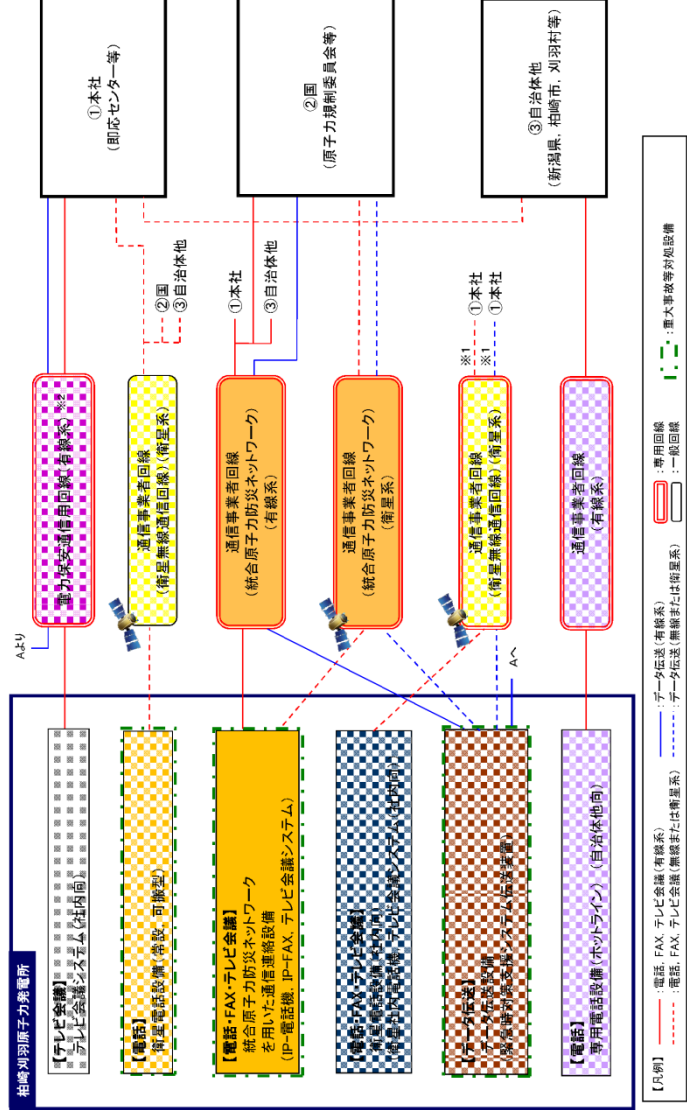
柏崎刈羽原子力発電所

【テレビ会議】
テレビ会議システム（社内向）

【電話】
衛星電話設備（常設、可搬型）

【電話・FAX・テレビ会議】
統合原子力防災ネットワークを用いた通信連絡設備
（IP-電話機、IP-FAX、テレビ会議システム）

【電話・FAX・テレビ会議】
衛星電話設備（社内向）
（衛星社内電話機・テレビ会議システム（社内向））

【データ伝送】
データ伝送設備
緊急時対策支援システム伝送装置

【電話】
専用電話設備（ホットライン）（自治体他向）

Aより

電力保安通信用回線（有線系）※2

通信事業者回線
（衛星無線通信回線）（衛星系）

通信事業者回線
（統合原子力防災ネットワーク）
（有線系）

通信事業者回線
（統合原子力防災ネットワーク）
（衛星系）

通信事業者回線
（衛星無線通信回線）（衛星系）

通信事業者回線
（有線系）

Aへ

②国
③自治体他

①本社
③自治体他

※1 ①本社
※1 ①本社

①本社
（即応センター等）

②国
（原子力規制委員会等）

③自治体他
（新潟県、柏崎市、刈羽村等）

【凡例】
：電話、FAX、テレビ会議（有線系）
：電話、FAX、テレビ会議（無線または衛星系）
：データ伝送（有線系）
：データ伝送（無線または衛星系）
：専用回線
：一般回線
：重大事故等対処設備